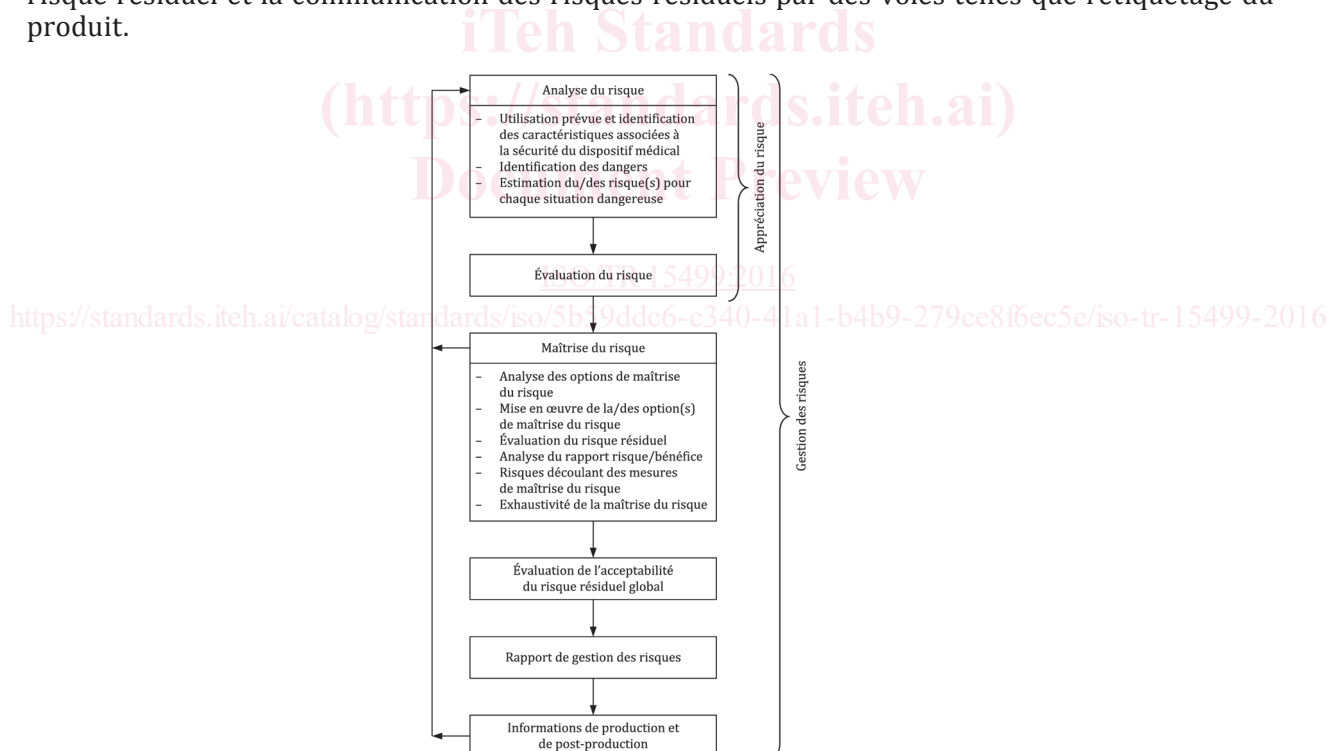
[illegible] résiduel et la communication des risques résiduels par des voies telles que l'étiquetage du produit.

iTeh Standards
(https://standards.iteh.ai)
Document Preview

Analyse du risque

– Utilisation prévue et identification des caractéristiques associées à la sécurité du dispositif médical
– Identification des dangers
– Estimation du/des risque(s) pour chaque situation dangereuse

Évaluation du risque

Appréciation du risque

ISO/TR 15499:2016

https://standards.iteh.ai/catalog/standards/iso/5b59ddc6-c340-41a1-b4b9-279ce8f6ec5e/iso-tr-15499-2016

Maîtrise du risque

– Analyse des options de maîtrise du risque
– Mise en œuvre de la/des option(s) de maîtrise du risque
– Évaluation du risque résiduel
– Analyse du rapport risque/bénéfice
– Risques découlant des mesures de maîtrise du risque
– Exhaustivité de la maîtrise du risque

Évaluation de l'acceptabilité du risque résiduel global

Rapport de gestion des risques

Informations de production et de post-production

Gestion des risques